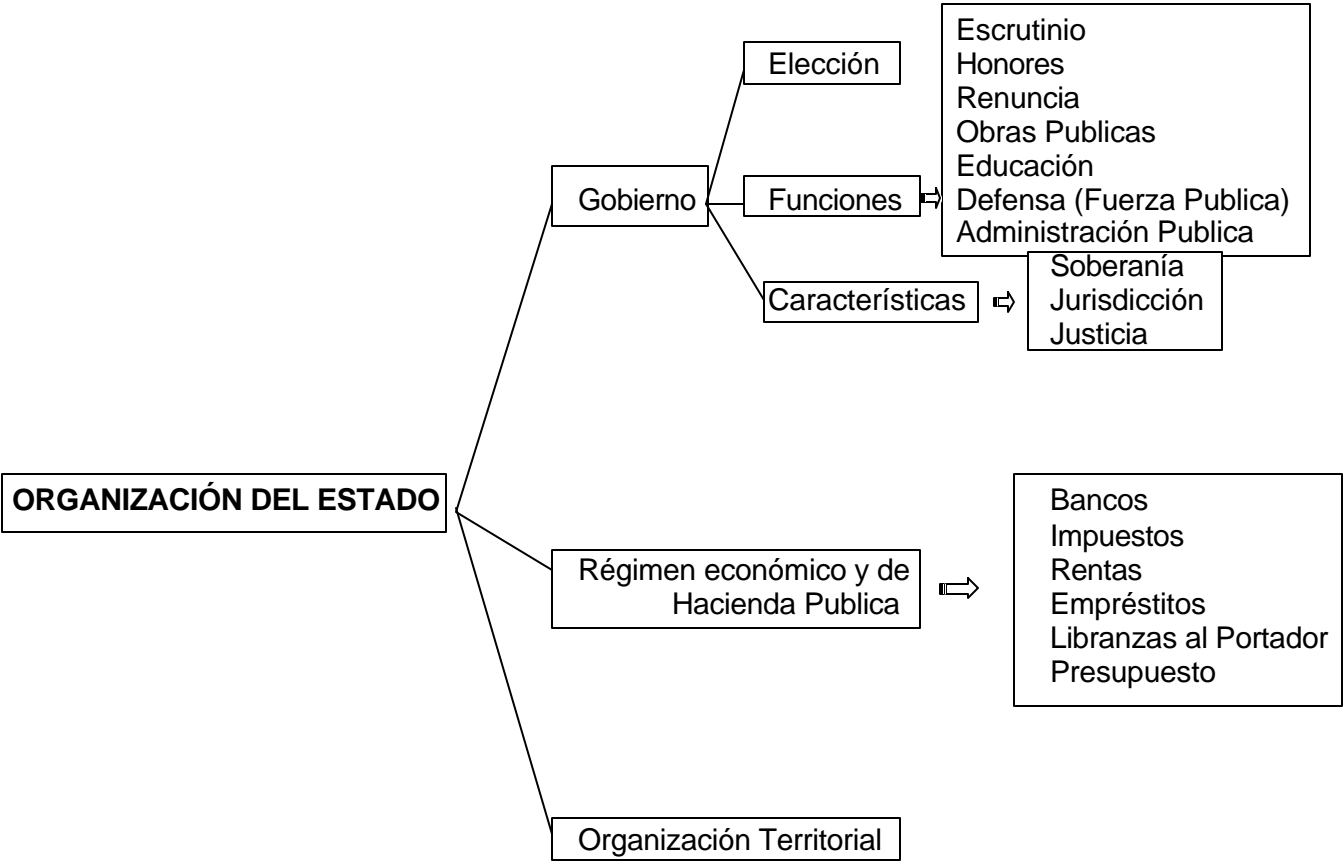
ORGANIZACIÓN DEL ESTADO

Gobierno

Elección

Funciones

Escrutinio
Honores
Renuncia
Obras Publicas
Educación
Defensa (Fuerza Publica)
Administración Publica

Características

Soberanía
Jurisdicción
Justicia

Régimen económico y de Hacienda Publica

Bancos
Impuestos
Rentas
Empréstitos
Libranzas al Portador
Presupuesto

Organización Territorial